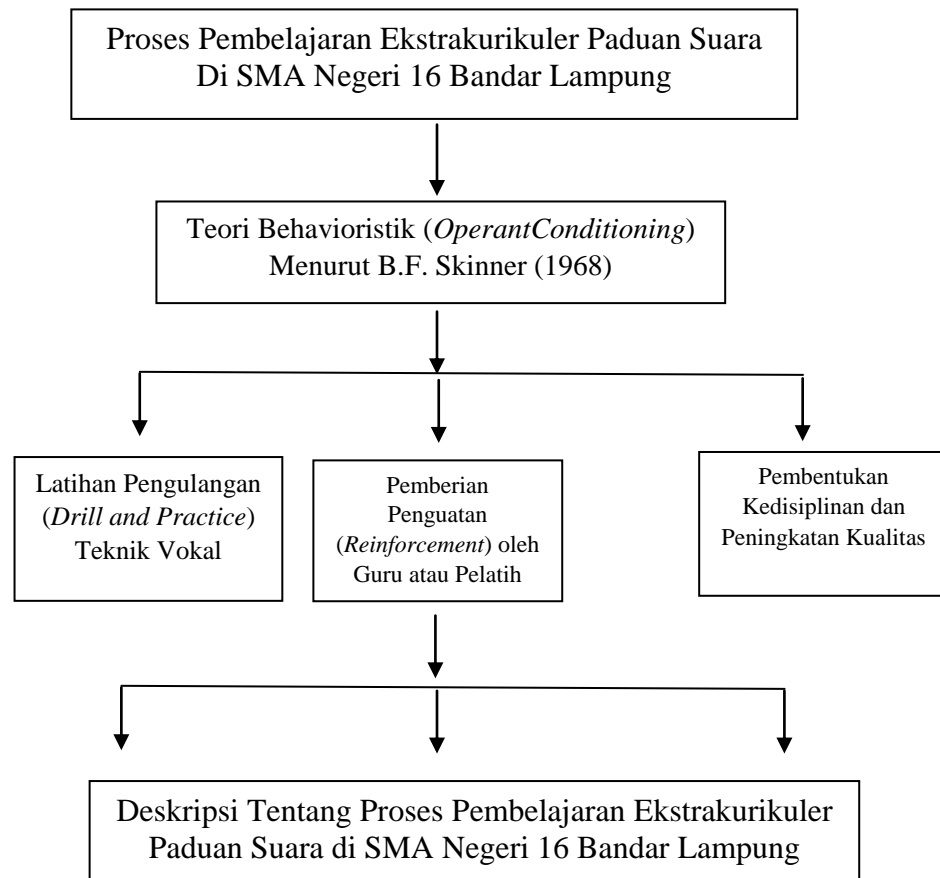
Proses Pembelajaran Ekstrakurikuler Paduan Suara Di SMA Negeri 16 Bandar Lampung

Teori Behavioristik (*OperantConditioning*) Menurut B.F. Skinner (1968)

Latihan Pengulangan (*Drill and Practice*) Teknik Vokal

Pemberian Penguatan (*Reinforcement*) oleh Guru atau Pelatih

Pembentukan Kedisiplinan dan Peningkatan Kualitas

Deskripsi Tentang Proses Pembelajaran Ekstrakurikuler Paduan Suara di SMA Negeri 16 Bandar Lampung